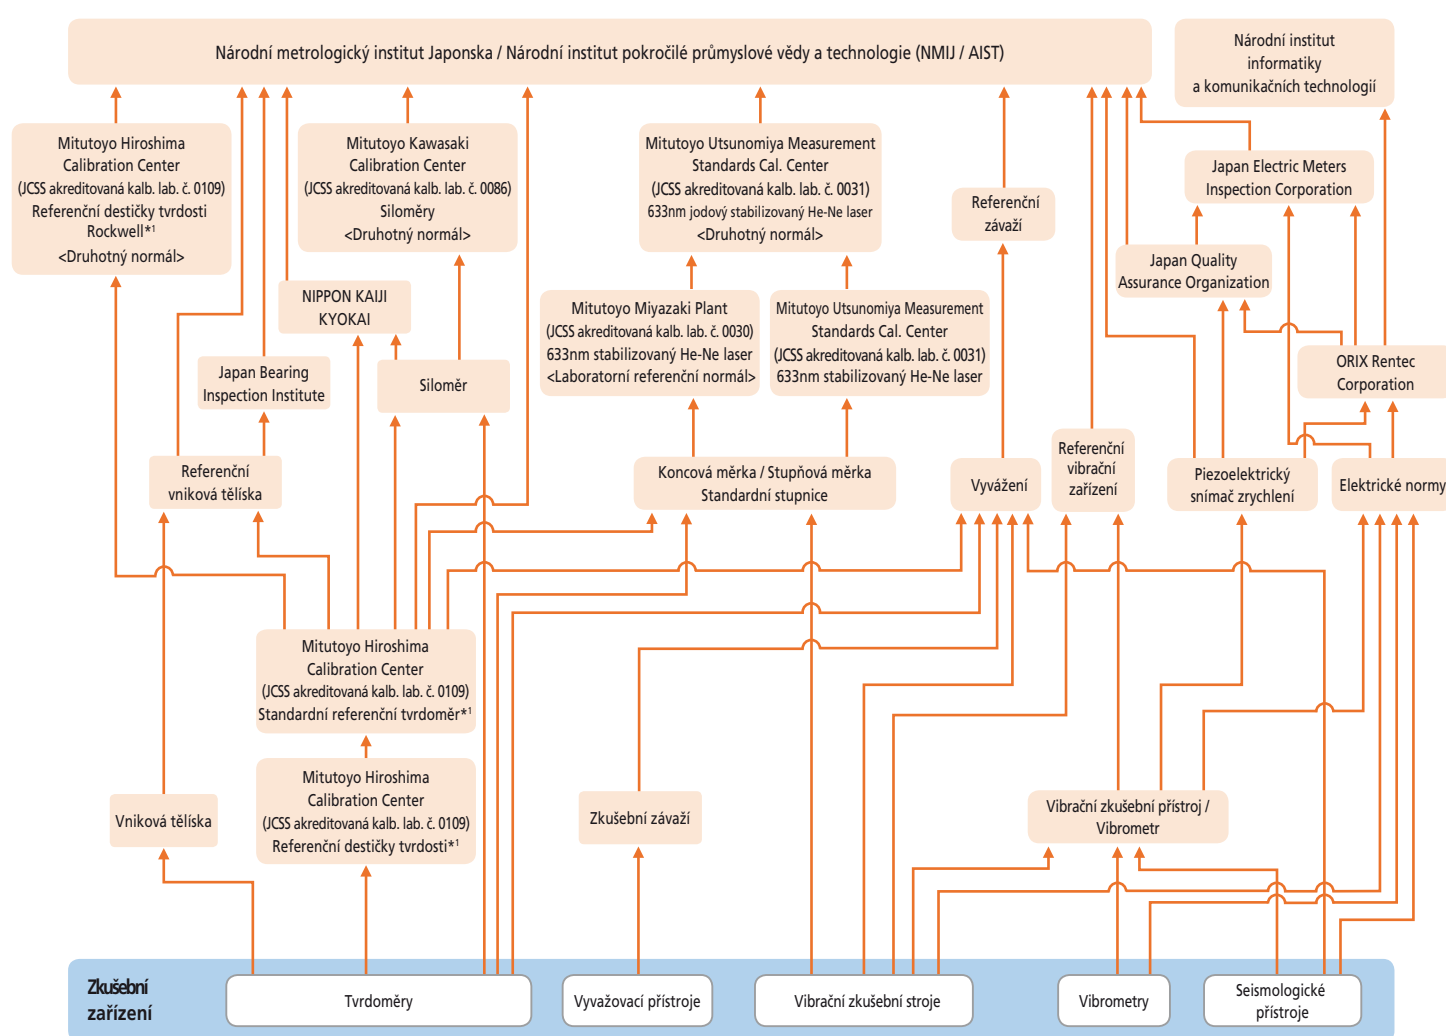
Národní metrologický institut Japonska / Národní institut pokročilé průmyslové vědy a technologie (NMIJ / AIST)

Národní institut informatiky a komunikačních technologií

Mitutoyo Hiroshima Calibration Center (JCSS akreditovaná kalb. lab. č. 0109) Referenční destičky tvrdosti Rockwell*¹ <Druhotný normál>

Mitutoyo Kawasaki Calibration Center (JCSS akreditovaná kalb. lab. č. 0086) Siloměry <Druhotný normál>

Mitutoyo Utsunomiya Measurement Standards Cal. Center (JCSS akreditovaná kalb. lab. č. 0031) 633nm jodový stabilizovaný He-Ne laser <Druhotný normál>

Referenční závaží

Japan Electric Meters Inspection Corporation

Japan Quality Assurance Organization

NIPPON KAIJI KYOKAI

Mitutoyo Miyazaki Plant (JCSS akreditovaná kalb. lab. č. 0030) 633nm stabilizovaný He-Ne laser <Laboratorní referenční normál>

Mitutoyo Utsunomiya Measurement Standards Cal. Center (JCSS akreditovaná kalb. lab. č. 0031) 633nm stabilizovaný He-Ne laser

ORIX Rentec Corporation

Japan Bearing Inspection Institute

Siloměr

Referenční vniková tělíska

Koncová měrka / Stupňová měrka Standardní stupnice

Vyvážení

Referenční vibrační zařízení

Piezoelektrický snímač zrychlení

Elektrické normy

Mitutoyo Hiroshima Calibration Center (JCSS akreditovaná kalb. lab. č. 0109) Standardní referenční tvrdoměr*¹

Mitutoyo Hiroshima Calibration Center (JCSS akreditovaná kalb. lab. č. 0109) Referenční destičky tvrdosti*¹

Vniková tělíska

Zkušební závaží

Vibrační zkušební přístroj / Vibrometr

Zkušební zařízení

Tvrdoměry

Vyvažovací přístroje

Vibrační zkušební stroje

Vibrometry

Seismologické přístroje